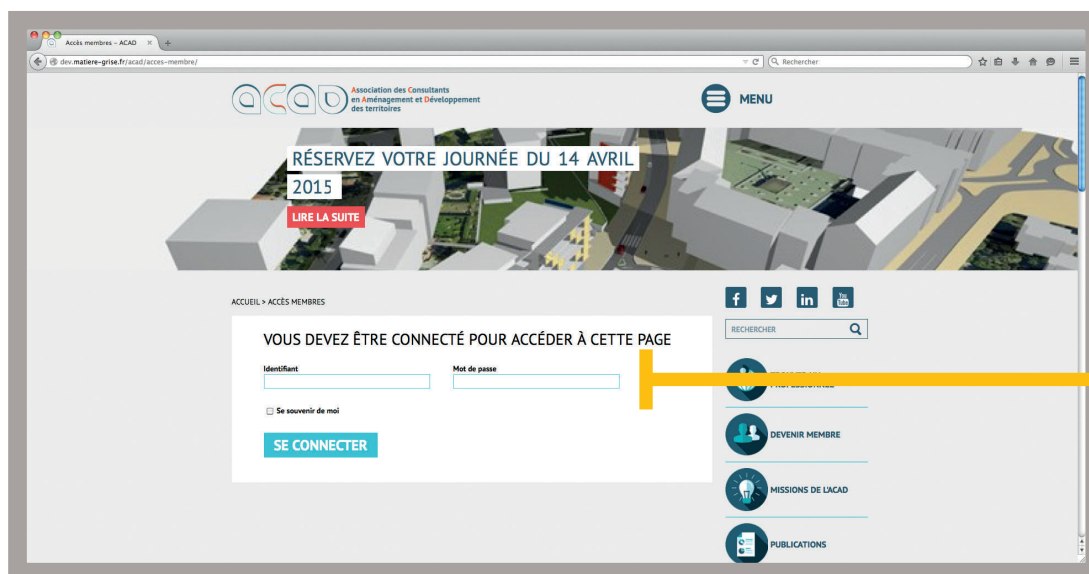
Accès membres – ACAD

dev.matiere-grise.fr/acad/acces-membre/

Rechercher

acad

Association des Consultants en Aménagement et Développement des territoires

MENU

RÉSERVEZ VOTRE JOURNÉE DU 14 AVRIL 2015

LIRE LA SUITE

ACCUEIL > ACCÈS MEMBRES

RECHERCHER

VOUS DEVEZ ÊTRE CONNECTÉ POUR ACCÉDER À CETTE PAGE

Identifiant

Mot de passe

Se souvenir de moi

SE CONNECTER

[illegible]

DEVENIR MEMBRE

MISSIONS DE L'ACAD

PUBLICATIONS